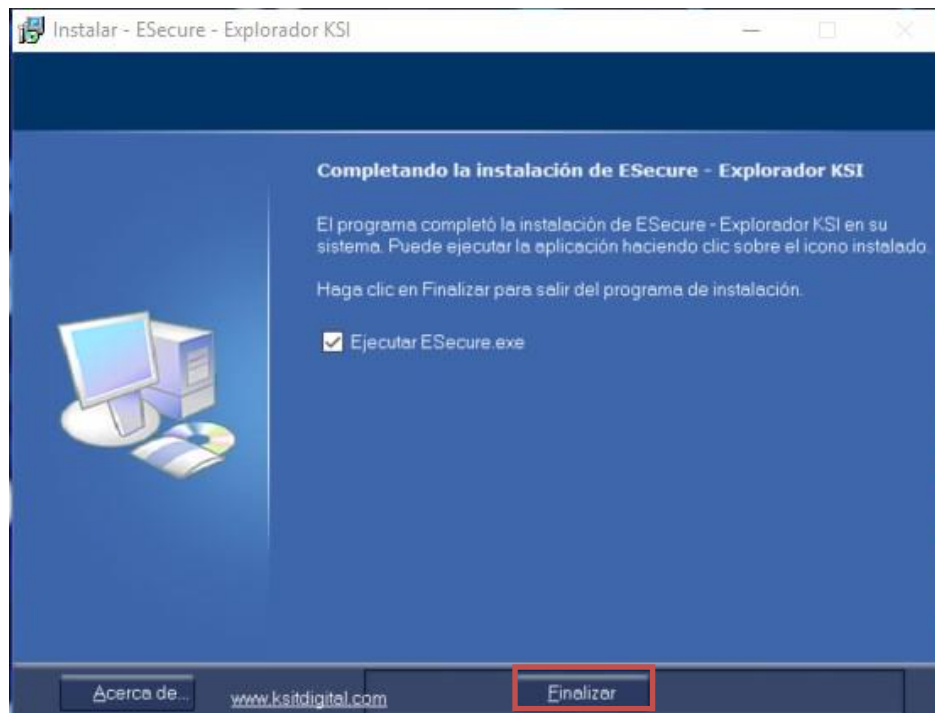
Instalar - ESecure - Explorador KSI

Completando la instalación de ESecure - Explorador KSI

El programa completó la instalación de ESecure - Explorador KSI en su sistema. Puede ejecutar la aplicación haciendo clic sobre el icono instalado.

Haga clic en Finalizar para salir del programa de instalación.

Ejecutar ESecure.exe

Acerca de...

www.ksitdigital.com

Finalizar